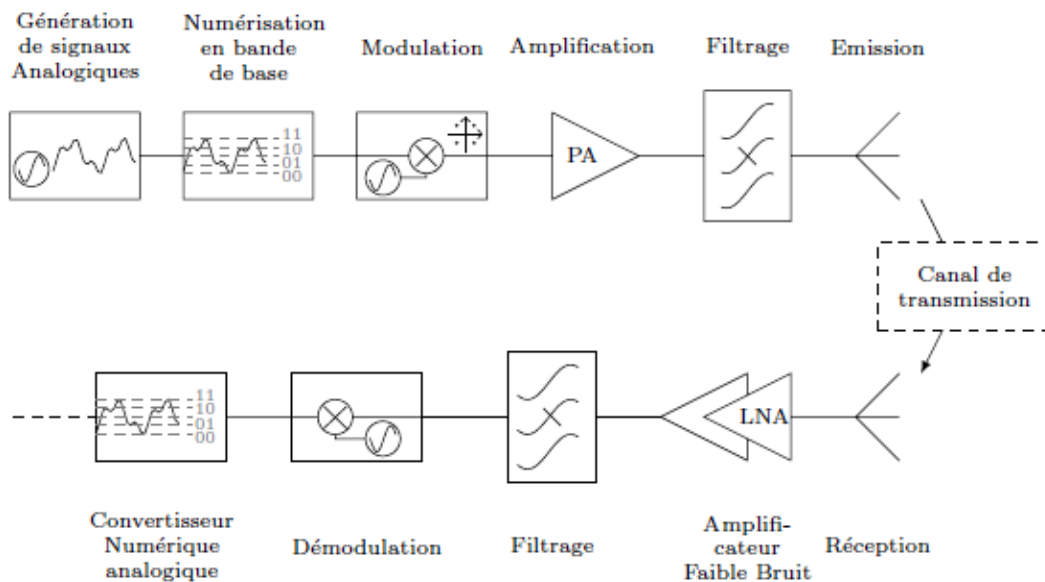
Génération de signaux Analogiques

Numérisation en bande de base

11
10
01
00

Modulation

Amplification

PA

Filtrage

Emission

Canal de transmission

11
10
01
00

LNA

Convertisseur Numérique analogique

Démodulation

Filtrage

Amplificateur Faible Bruit

Réception